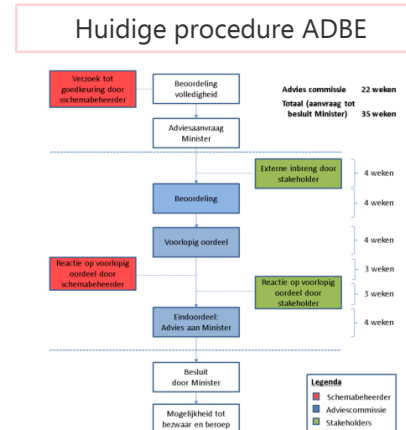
Huidige procedure ADBE

Verzoek tot goedkeuring door schemabeheerder

Beoordeling volledigheid

Advies commissie 22 weken

Totaal (aanvraag tot besluit Minister) 35 weken

Adviesaanvraag Minister

Externe inbreng door stakeholder

4 weken

Beoordeling

4 weken

Voorlopig oordeel

4 weken

Reactie op voorlopig oordeel door schemabeheerder

3 weken

Reactie op voorlopig oordeel door stakeholder

3 weken

Eindoordeel: Advies aan Minister

4 weken

Besluit door Minister

Mogelijkheid tot bezwaar en beroep

Legenda
Schemabeheerder
Adviescommissie
Stakeholders